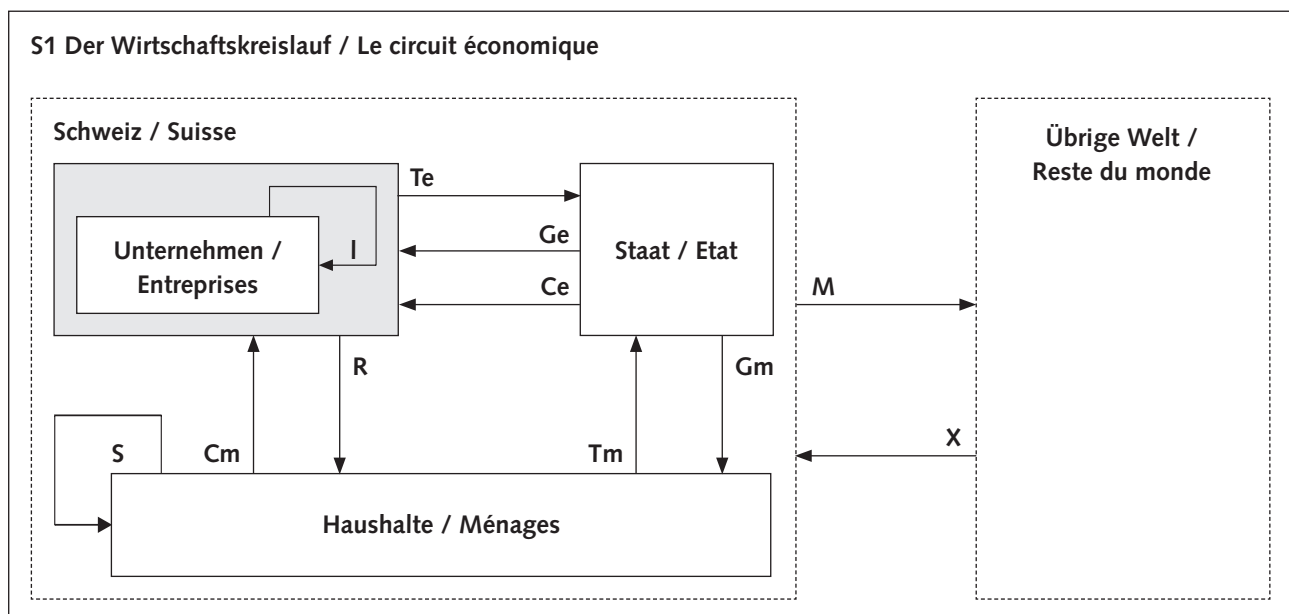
S1 Der Wirtschaftskreislauf / Le circuit économique

Schweiz / Suisse

Te

Unternehmen / Entreprises

I

Ge

Ce

Staat / Etat

M

Übrige Welt / Reste du monde

R

Gm

S

Cm

Tm

X

Haushalte / Ménages